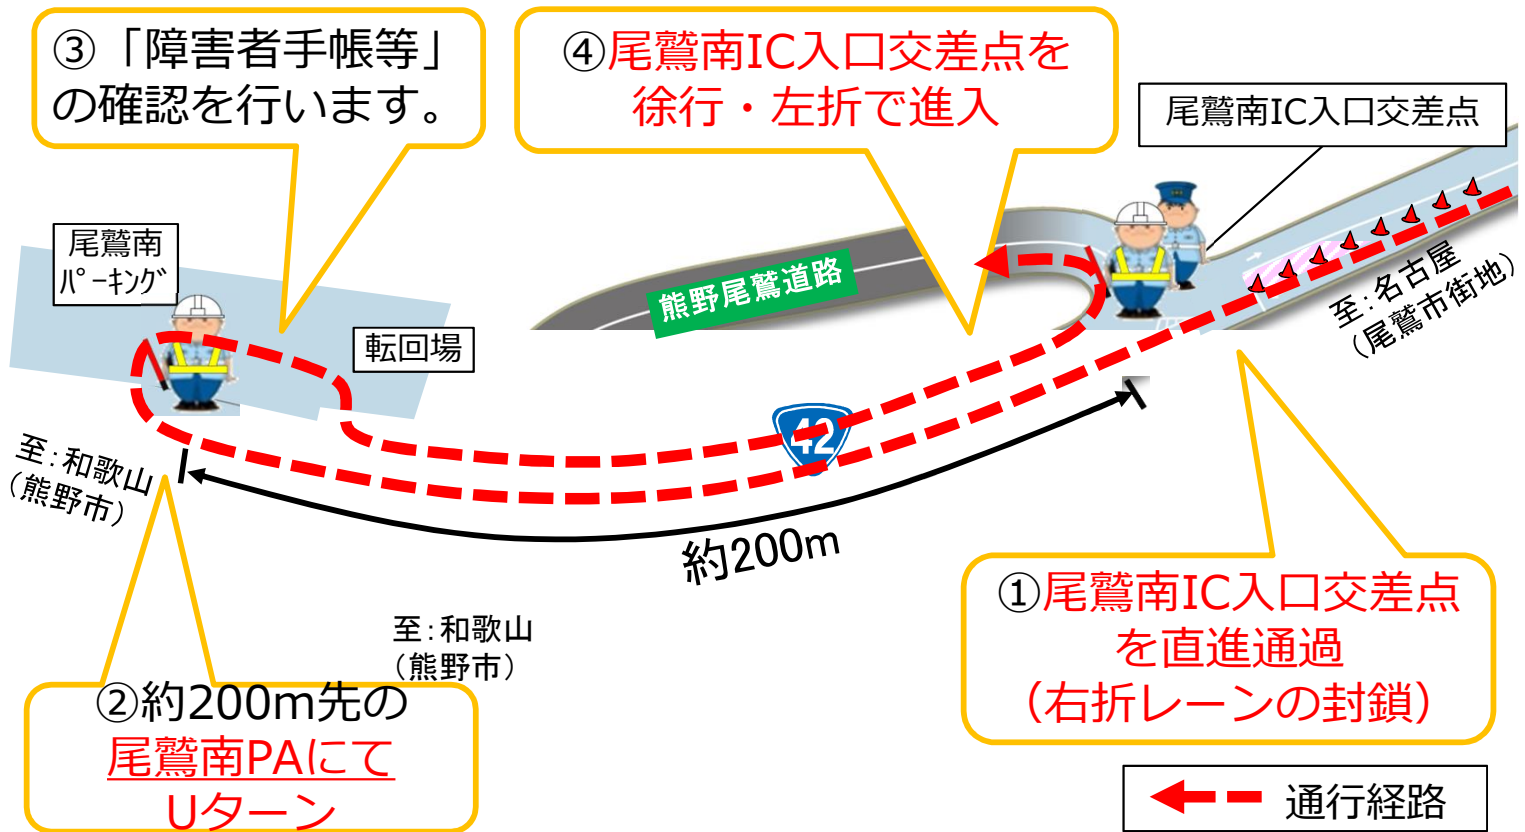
③「障害者手帳等」の確認を行います。

④尾鷲南IC入口交差点を徐行・左折で進入

尾鷲南IC入口交差点

尾鷲南パーキング

転回場

熊野尾鷲道路

至：名古屋（尾鷲市街地）

42

至：和歌山（熊野市）

約200m

至：和歌山（熊野市）

①尾鷲南IC入口交差点を直進通過（右折レーンの封鎖）

②約200m先の尾鷲南PAにてUターン

通行経路